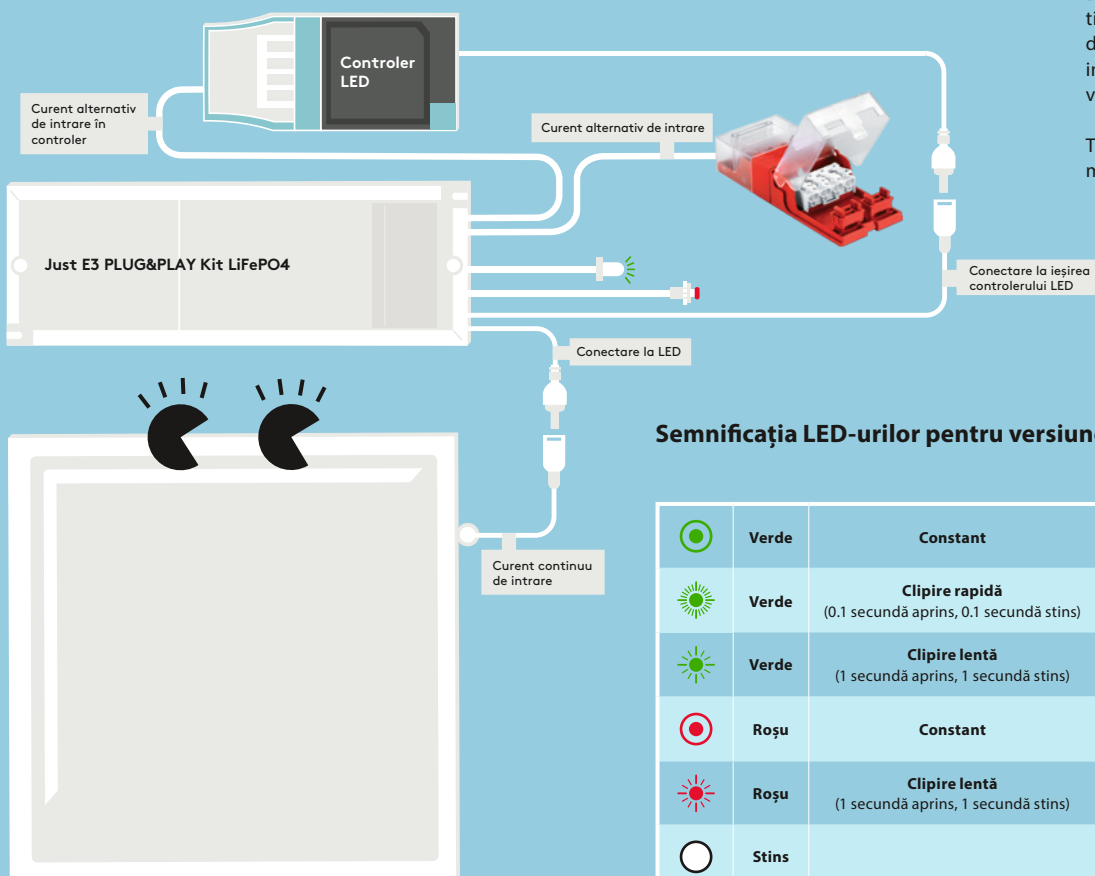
ti
d
ir
v

T
n

Controler LED

Curent alternativ de intrare în controler

Curent alternativ de intrare

Just E3 PLUG&PLAY Kit LiFePO4

Conectare la ieșirea controlerului LED

Conectare la LED

Curent continuu de intrare

Semnificația LED-urilor pentru versiun

| | | |
|---|---|---|
| | Verde | Constant |
| | Verde | Clipire rapidă (0.1 secundă aprins, 0.1 secundă stins) |
| | Verde | Clipire lentă (1 secundă aprins, 1 secundă stins) |
| | Roșu | Constant |
| | Roșu | Clipire lentă (1 secundă aprins, 1 secundă stins) |
| | Stins | |